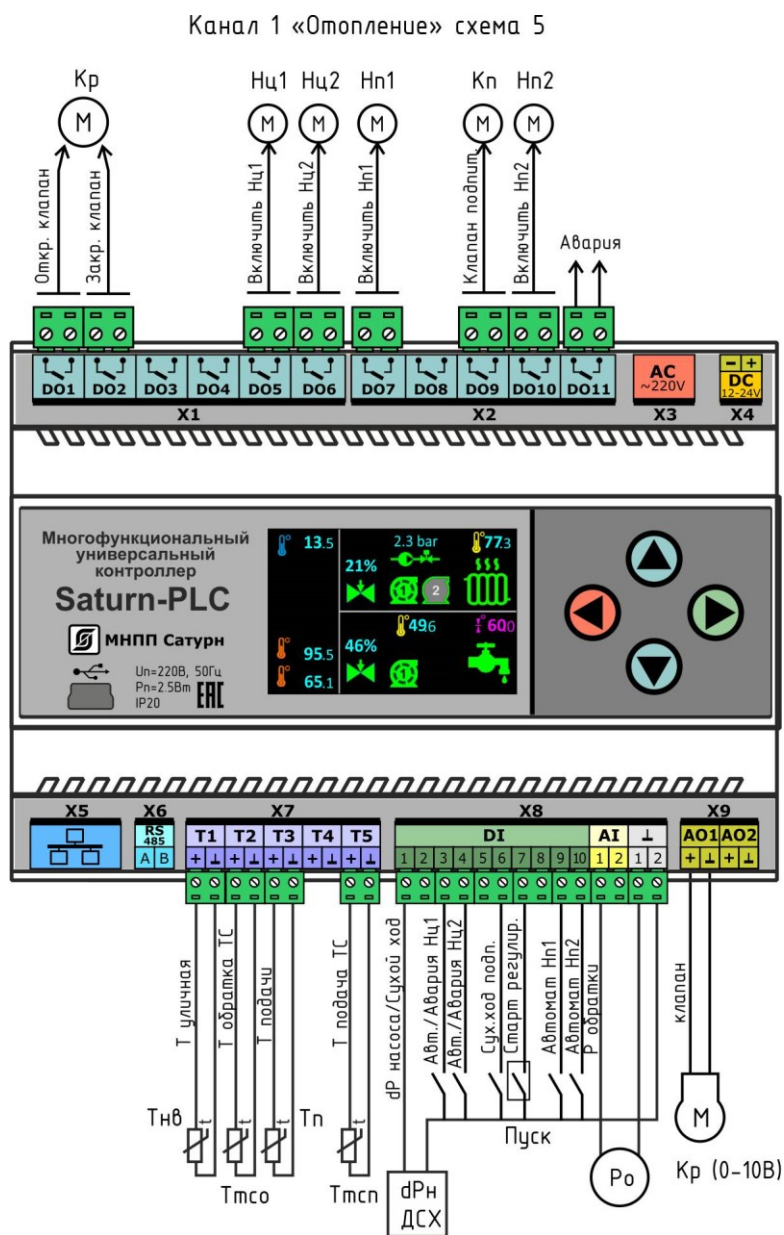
Канал 1 «Отопление» схема 5

Кр
M
Откр. клапан
Закр. клапан

Нц1
M
Включить Нц1

Нц2
M
Включить Нц2

Нп1
M
Включить Нп1

Кп
M
Клапан подпит.

Нп2
M
Включить Нп2

Авария

DO1 DO2 DO3 DO4 DO5 DO6
X1
DO7 DO8 DO9 DO10 DO11
X2
AC ~220V
X3
− + DC 12-24V
X4

Многофункциональный универсальный контроллер
Saturn-PLC
МНПП Сатурн
Un=220В, 50Гц
Pn=2.5Вт
IP20
ЕАС

13.5
21%
2.3 bar
77.3
2
95.5
65.1
46%
49.6
60.0

X5
X6
RS 485
A B
X7
T1 T2 T3 T4 T5
+ ⊥ + ⊥ + ⊥ + ⊥ + ⊥
X8
DI
1 2 3 4 5 6 7 8 9 10
AI
1 2
⊥
1 2
X9
AO1 AO2
+ ⊥ + ⊥

Т уличная
Т обратка ТС
Т подачи
Т подача ТС
dP насоса/Сухой ход
Авт./Авария Нц1
Авт./Авария Нц2
Сух.ход подп.
Старт регулир.
Автомат Нп1
Автомат Нп2
Р обратки
клапан

Тнв
Tmco
Tп
Tmcп
Пуск
dPн
ДСХ
Ро
M
Кр (0-10В)